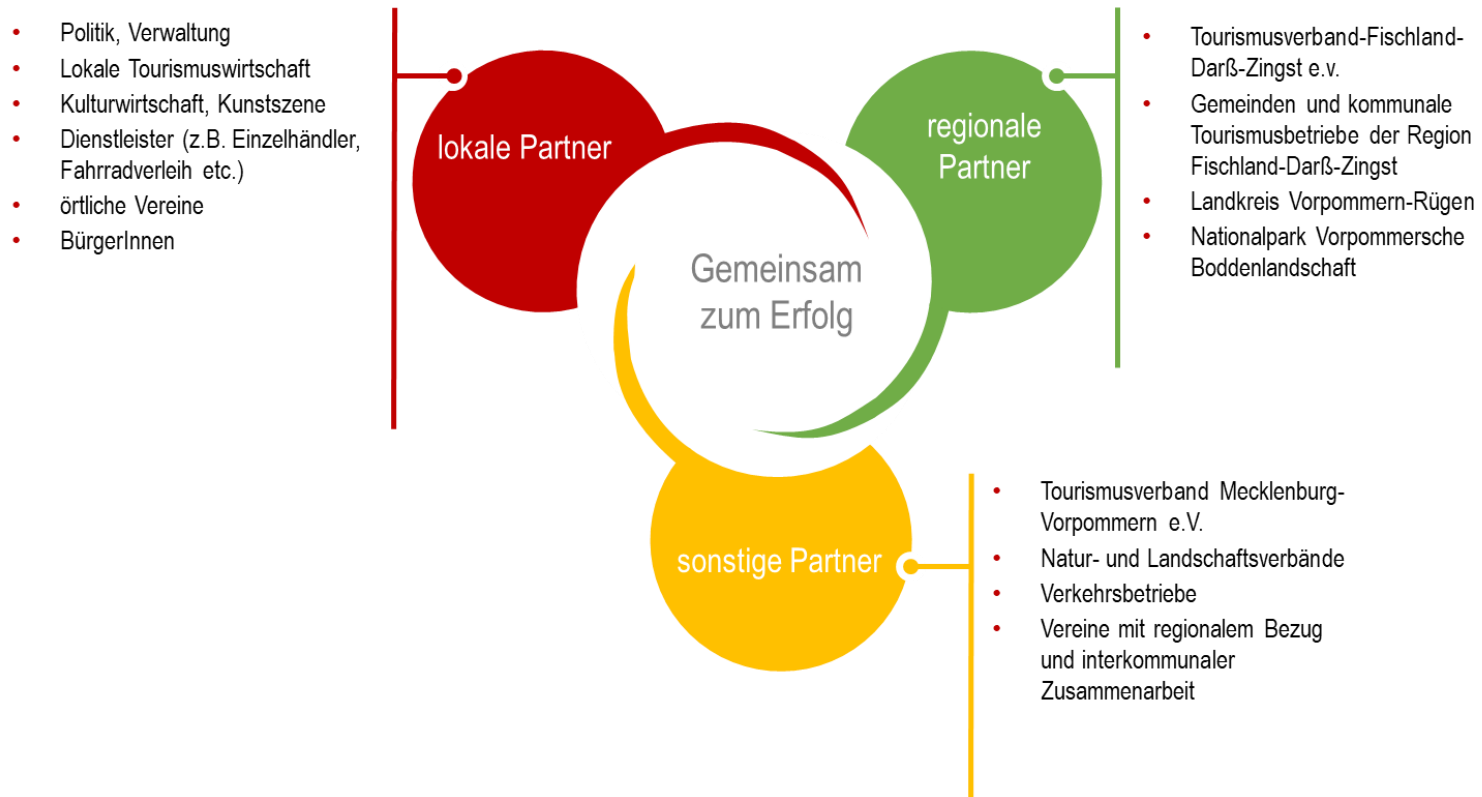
- Politik, Verwaltung
- Lokale Tourismuswirtschaft
- Kulturwirtschaft, Kunstszene
- Dienstleister (z.B. Einzelhändler, Fahrradverleih etc.)
- örtliche Vereine
- BürgerInnen

lokale Partner

regionale Partner

- Tourismusverband-Fischland-Darß-Zingst e.v.
- Gemeinden und kommunale Tourismusbetriebe der Region Fischland-Darß-Zingst
- Landkreis Vorpommern-Rügen
- Nationalpark Vorpommersche Boddenlandschaft

Gemeinsam zum Erfolg

sonstige Partner

- Tourismusverband Mecklenburg-Vorpommern e.V.
- Natur- und Landschaftsverbände
- Verkehrsbetriebe
- Vereine mit regionalem Bezug und interkommunaler Zusammenarbeit